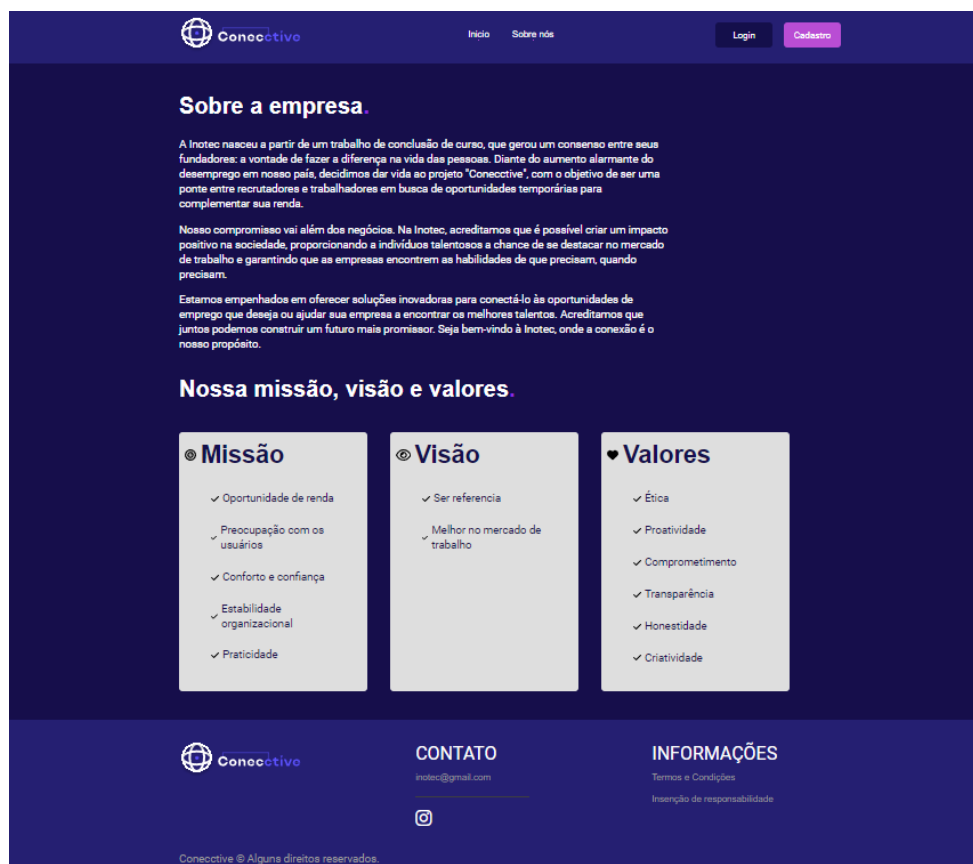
Conecctive

Inicio Sobre nós

Login Cadastro

Sobre a empresa.

A Inotec nasceu a partir de um trabalho de conclusão de curso, que gerou um consenso entre seus fundadores: a vontade de fazer a diferença na vida das pessoas. Diante do aumento alarmante do desemprego em nosso país, decidimos dar vida ao projeto "Conecctive", com o objetivo de ser uma ponte entre recrutadores e trabalhadores em busca de oportunidades temporárias para complementar sua renda.

Nosso compromisso vai além dos negócios. Na Inotec, acreditamos que é possível criar um impacto positivo na sociedade, proporcionando a indivíduos talentosos a chance de se destacar no mercado de trabalho e garantindo que as empresas encontrem as habilidades de que precisam, quando precisam.

Estamos empenhados em oferecer soluções inovadoras para conectá-lo às oportunidades de emprego que deseja ou ajudar sua empresa a encontrar os melhores talentos. Acreditamos que juntos podemos construir um futuro mais promissor. Seja bem-vindo à Inotec, onde a conexão é o nosso propósito.

Nossa missão, visão e valores.

Missão
✓ Oportunidade de renda
✓ Preocupação com os usuários
✓ Conforto e confiança
✓ Estabilidade organizacional
✓ Praticidade

Visão
✓ Ser referencia
✓ Melhor no mercado de trabalho

Valores
✓ Ética
✓ Proatividade
✓ Comprometimento
✓ Transparência
✓ Honestidade
✓ Criatividade

Conecctive

CONTATO
inotec@gmail.com

INFORMAÇÕES
Termos e Condições
Insenção de responsabilidade

Conecctive © Alguns direitos reservados.